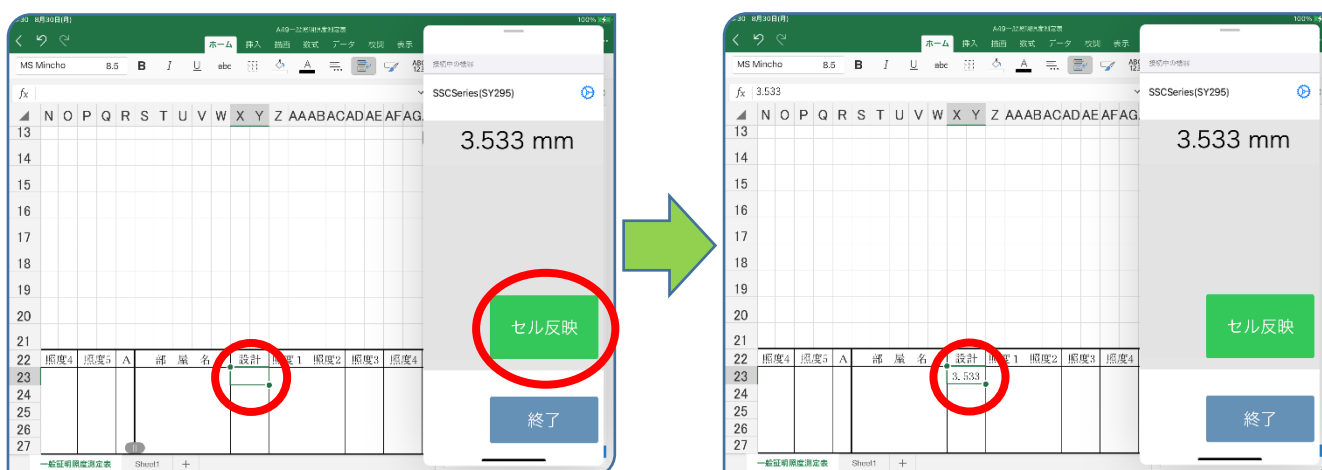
:30 8月30日(月)
A49一般照明照度測定表
100%
ホーム 挿入 描画 数式 データ 校閲 表示
MS Mincho 8.5 B I U abc
fx
N O P Q R S T U V W X Y Z AA AB AC AD AE AF AG
13
14
15
16
17
18
19
20
21
22 照度4 照度5 A 部 屋 名 設計 照度1 照度2 照度3 照度4
23
24
25
26
27
一般証明照度測定表 Sheet1 +

接続中の機器
SSCSeries(SY295)
3.533 mm
セル反映
終了

:30 8月30日(月)
A49一般照明照度測定表
100%
ホーム 挿入 描画 数式 データ 校閲 表示
MS Mincho 8.5 B I U abc
fx 3.533
N O P Q R S T U V W X Y Z AA AB AC AD AE AF AG
13
14
15
16
17
18
19
20
21
22 照度4 照度5 A 部 屋 名 設計 照度1 照度2 照度3 照度4
23 3.533
24
25
26
27
一般証明照度測定表 Sheet1 +

接続中の機器
SSCSeries(SY295)
3.533 mm
セル反映
終了